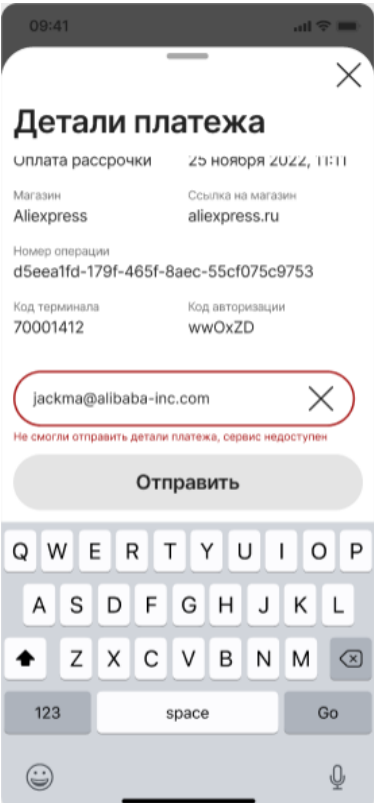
09:41

Детали платежа

Оплата рассрочки 25 ноября 2022, 11:11

Магазин
Aliexpress

Ссылка на магазин
aliexpress.ru

Номер операции
d5eea1fd-179f-465f-8aec-55cf075c9753

Код терминала
70001412

Код авторизации
wwOxZD

jackma@alibaba-inc.com

Не смогли отправить детали платежа, сервис недоступен

Отправить

Q W E R T Y U I O P
A S D F G H J K L
Z X C V B N M
123 space Go